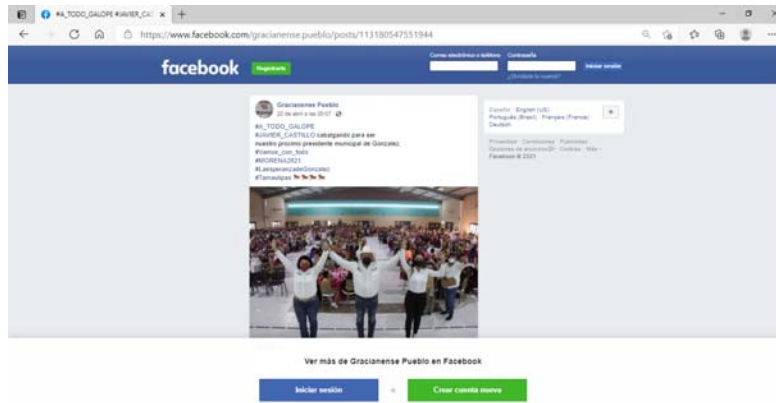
#A_TODO_GALOPE #JAVIER_CA ×

https://www.facebook.com/gracianense.pueblo/posts/113180547551944

facebook Registrarte

Correo electrónico o teléfono Contraseña

Iniciar sesión

¿Olvidaste tu cuenta?

Gracianense Pueblo
22 de abril a las 20:07

#A_TODO_GALOPE
#JAVIER_CASTILLO cabalgando para ser nuestro próximo presidente municipal de González.
#Vamos_con_todo
#MORENA2021
#LaesperanzadeGonzalez
#Tamaulipas

Español · English (US) · Português (Brasil) · Français (France) · Deutsch

Privacidad · Condiciones · Publicidad · Opciones de anuncios · Cookies · Más · Facebook © 2021

Ver más de Gracianense Pueblo en Facebook

Iniciar sesión

o

Crear cuenta nueva